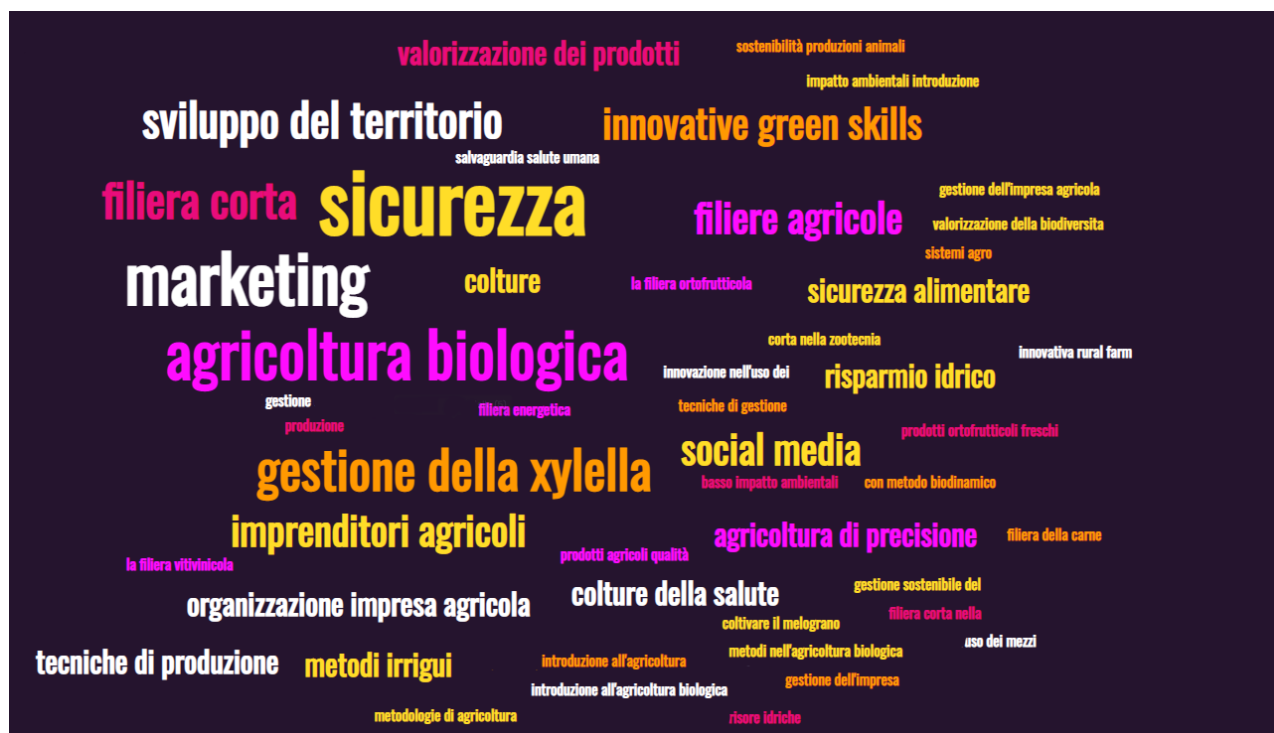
valorizzazione dei prodotti
sostenibilità produzioni animali
impatto ambientali introduzione
sviluppo del territorio
innovative green skills
salvaguardia salute umana
filiera corta
sicurezza
gestione dell'impresa agricola
filiere agricole
valorizzazione della biodiversita
sistemi agro
marketing
colture
la filiera ortofrutticola
sicurezza alimentare
corta nella zootecnia
agricoltura biologica
innovativa rural farm
innovazione nell'uso dei
risparmio idrico
gestione
filiera energetica
tecniche di gestione
produzione
prodotti ortofrutticoli freschi
social media
gestione della xylella
basso impatto ambientali
con metodo biodinamico
imprenditori agricoli
agricoltura di precisione
filiera della carne
prodotti agricoli qualità
la filiera vitivinicola
colture della salute
gestione sostenibile del
organizzazione impresa agricola
coltivare il melograno
filiera corta nella
uso dei mezzi
tecniche di produzione
metodi irrigui
introduzione all'agricoltura
metodi nell'agricoltura biologica
gestione dell'impresa
introduzione all'agricoltura biologica
metodologie di agricoltura
risore idriche